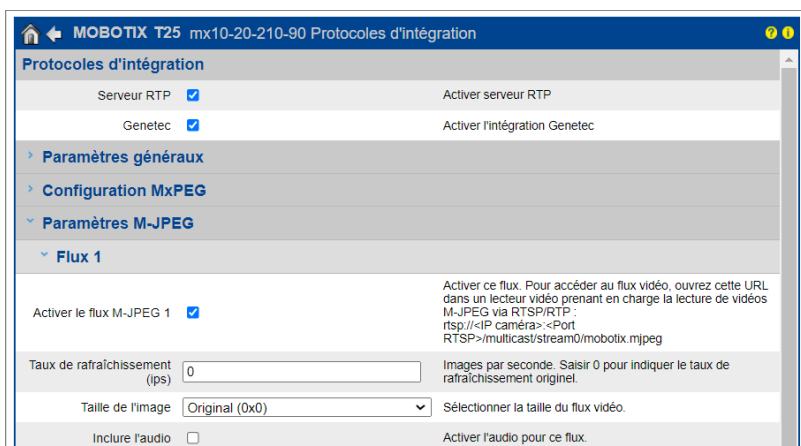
MOBOTIX T25 mx10-20-210-90 Protocoles d'intégration

? i

Protocoles d'intégration

Serveur RTP Activer serveur RTP

Genetec Activer l'intégration Genetec

Paramètres généraux

Configuration MxPEG

Paramètres M-JPEG

Flux 1

Activer le flux M-JPEG 1 Activer ce flux. Pour accéder au flux vidéo, ouvrez cette URL dans un lecteur vidéo prenant en charge la lecture de vidéos M-JPEG via RTSP/RTP : rtsp://<IP caméra>:<Port RTSP>/multicast/stream0/mobotix.mjpeg

Taux de rafraîchissement (ips) 0 Images par seconde. Saisir 0 pour indiquer le taux de rafraîchissement originel.

Taille de l'image Original (0x0) Sélectionner la taille du flux vidéo.

Inclure l'audio Activer l'audio pour ce flux.